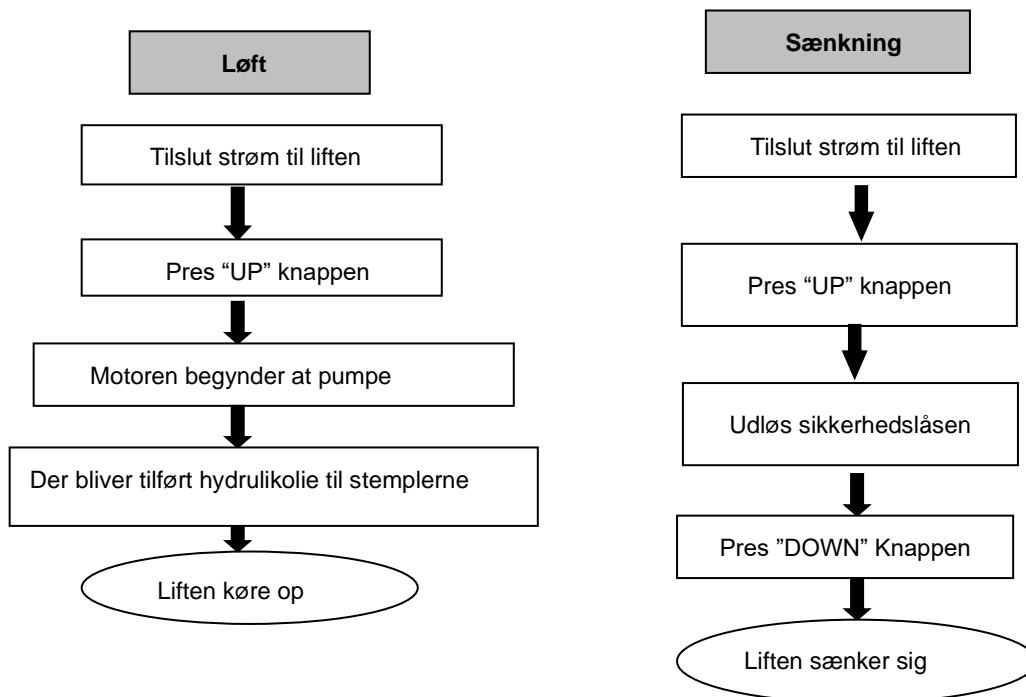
Løft

Tilslut strøm til liften

Pres “UP” knappen

Motoren begynder at pumpe

Der bliver tilført hydrulikolie til stemplerne

Liften køre op

Sænkning

Tilslut strøm til liften

Pres “UP” knappen

Udløs sikkerhedslåsen

Pres ”DOWN” Knappen

Liften sænker sig